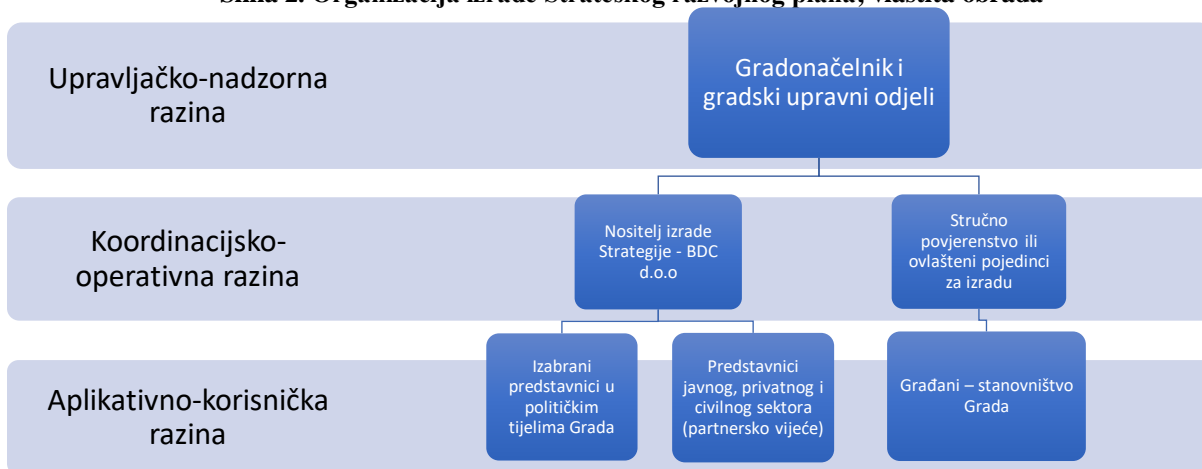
Slika 2. Organizacija izrade Strateškog razvojnog plana, vlastita obrada

Upravljačko-nadzorna razina

Gradonačelnik i gradski upravni odjeli

Koordinacijsko-operativna razina

Nositelj izrade Strategije - BDC d.o.o

Stručno povjerenstvo ili ovlašteni pojedinci za izradu

Aplikativno-korisnička razina

Izabrani predstavnici u političkim tijelima Grada

Predstavnici javnog, privatnog i civilnog sektora (partnersko vijeće)

Građani – stanovništvo Grada